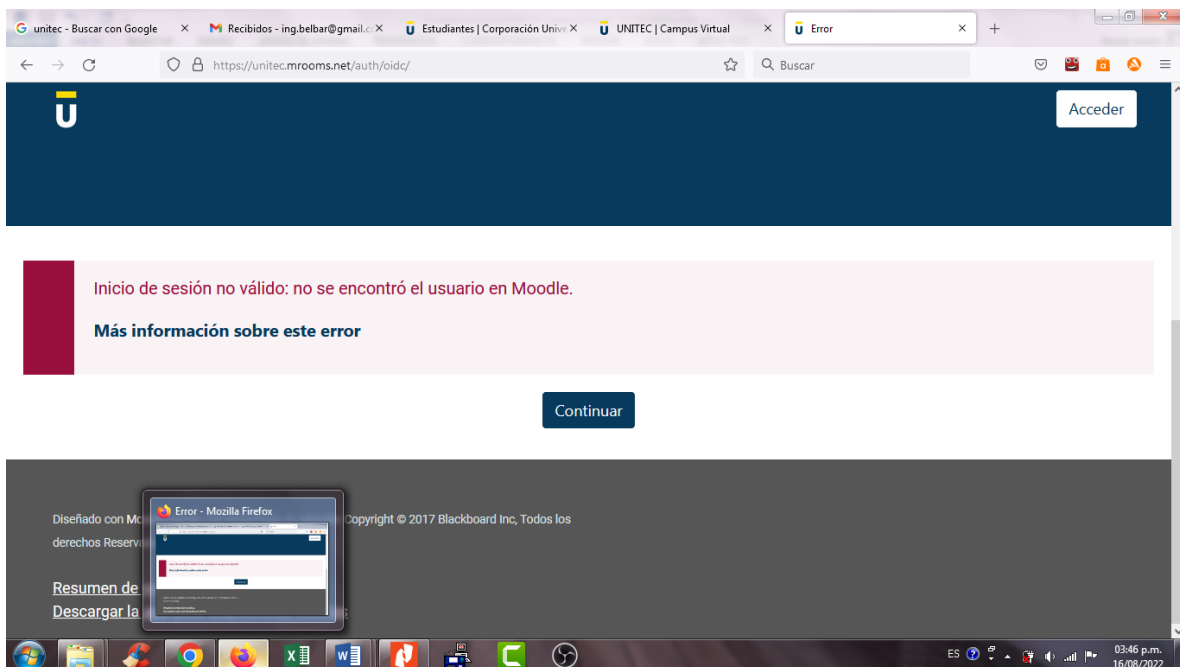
unitec - Buscar con Google ×
Recibidos - ing.belbar@gmail.c ×
Estudiantes | Corporación Unive ×
UNITEC | Campus Virtual ×
Error ×
+

https://unitec.mrooms.net/auth/oidc/
Buscar

U
Acceder

Inicio de sesión no válido: no se encontró el usuario en Moodle.

Más información sobre este error

Continuar

Diseñado con Mo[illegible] Copyright © 2017 Blackboard Inc, Todos los derechos Reserva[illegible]

Resumen de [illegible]
Descargar la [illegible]

Error - Mozilla Firefox

ES 03:46 p.m. 16/08/2022